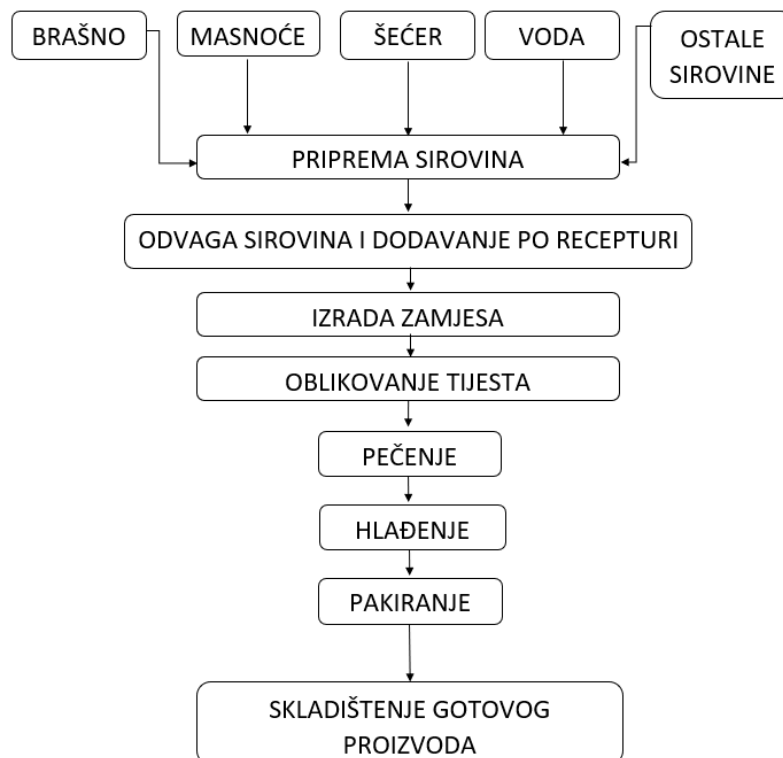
BRAŠNO

MASNOĆE

ŠEĆER

VODA

OSTALE SIROVINE

PRIPREMA SIROVINA

ODVAGA SIROVINA I DODAVANJE PO RECEPTURI

IZRADA ZAMJESA

OBLIKOVANJE TIJESTA

PEČENJE

HLAĐENJE

PAKIRANJE

SKLADIŠTENJE GOTOVOG PROIZVODA